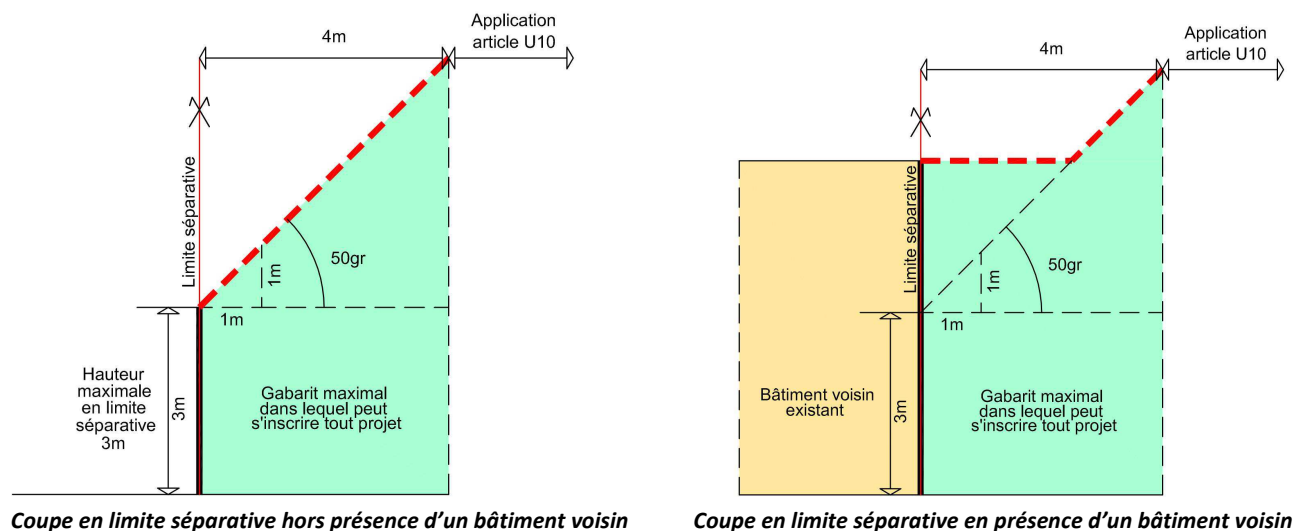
4m

Application article U10

Limite séparative

1m

50gr

1m

Hauteur maximale en limite séparative 3m

3m

Gabarit maximal dans lequel peut s'inscrire tout projet

Coupe en limite séparative hors présence d'un bâtiment voisin

4m

Application article U10

Limite séparative

1m

50gr

1m

Bâtiment voisin existant

3m

Gabarit maximal dans lequel peut s'inscrire tout projet

Coupe en limite séparative en présence d'un bâtiment voisin